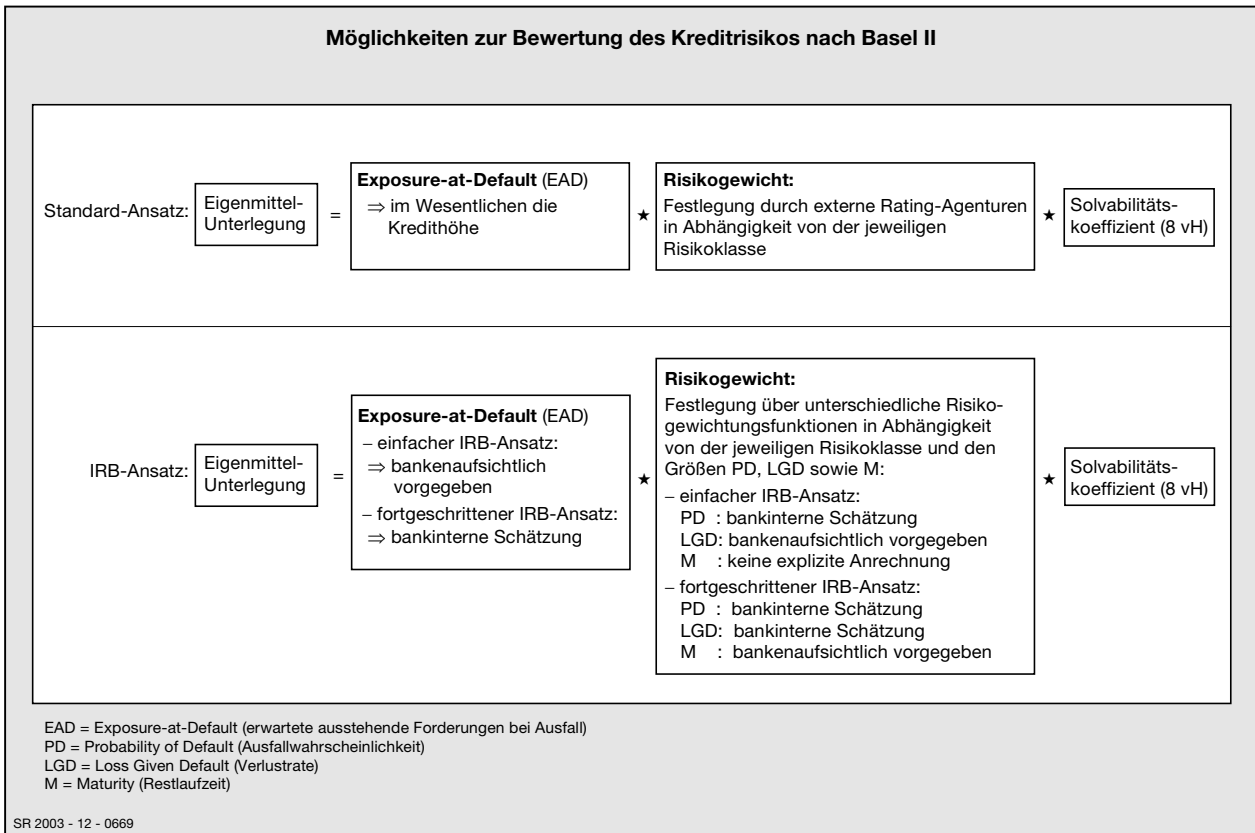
**Möglichkeiten zur Bewertung des Kreditrisikos nach Basel II**

Standard-Ansatz: Eigenmittel-Unterlegung = **Exposure-at-Default** (EAD) $\Rightarrow$ im Wesentlichen die Kredithöhe ★ **Risikogewicht:** Festlegung durch externe Rating-Agenturen in Abhängigkeit von der jeweiligen Risikoklasse ★ Solvabilitätskoeffizient (8 vH)

IRB-Ansatz: Eigenmittel-Unterlegung = **Exposure-at-Default** (EAD) – einfacher IRB-Ansatz: $\Rightarrow$ bankenaufsichtlich vorgegeben – fortgeschrittener IRB-Ansatz: $\Rightarrow$ bankinterne Schätzung ★ **Risikogewicht:** Festlegung über unterschiedliche Risikogewichtungsfunktionen in Abhängigkeit von der jeweiligen Risikoklasse und den Größen PD, LGD sowie M:
– einfacher IRB-Ansatz:
PD : bankinterne Schätzung
LGD: bankenaufsichtlich vorgegeben
M : keine explizite Anrechnung
– fortgeschrittener IRB-Ansatz:
PD : bankinterne Schätzung
LGD: bankinterne Schätzung
M : bankenaufsichtlich vorgegeben
★ Solvabilitätskoeffizient (8 vH)

EAD = Exposure-at-Default (erwartete ausstehende Forderungen bei Ausfall)
PD = Probability of Default (Ausfallwahrscheinlichkeit)
LGD = Loss Given Default (Verlustrate)
M = Maturity (Restlaufzeit)

SR 2003 - 12 - 0669